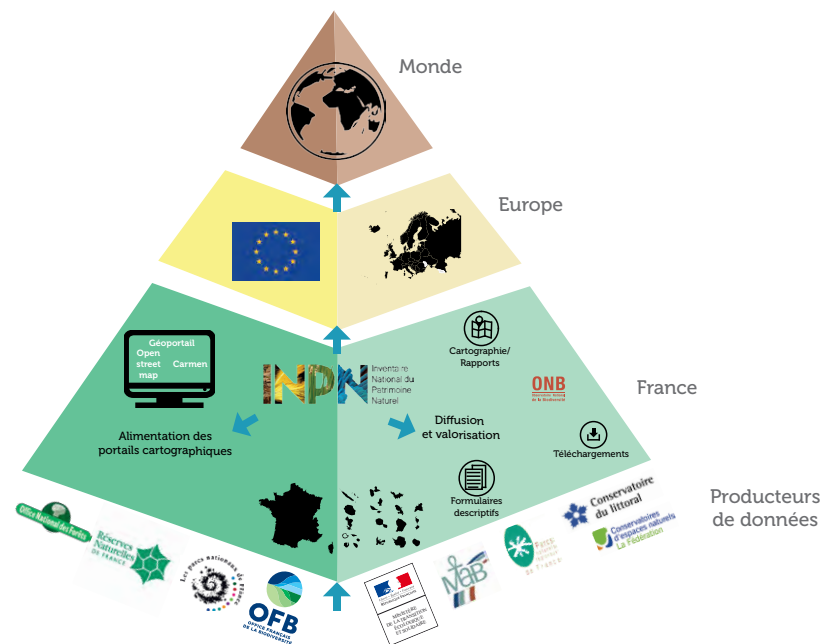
Monde

Europe

France

Producteurs de données

Géoportail
Open street map
Carmen

INPN
Inventaire National du Patrimoine Naturel

Alimentation des portails cartographiques

Cartographie/ Rapports

ONB

Diffusion et valorisation

Téléchargements

Formulaires descriptifs

Office National des Forêts

Réserves Naturelles de France

Les parcs nationaux de France

OFB
OFFICE FRANÇAIS DE LA BIODIVERSITÉ

MINISTÈRE DE LA TRANSITION ÉCOLOGIQUE ET SOLIDAIRE

MaB

Forêts

Conservatoire du littoral

Conservatoires d'espaces naturels La Fédération